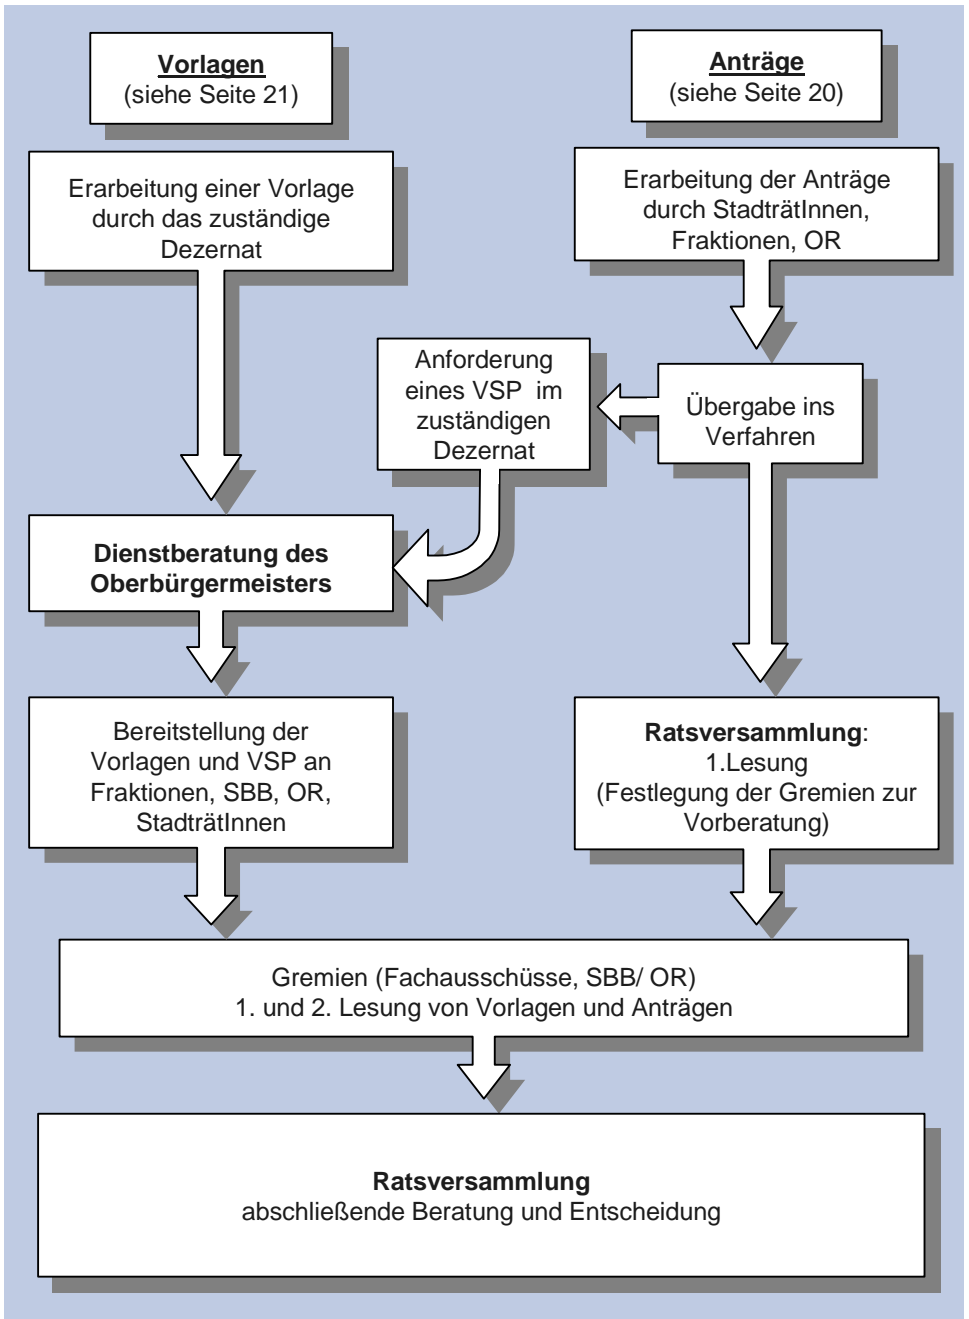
Vorlagen
(siehe Seite 21)

Anträge
(siehe Seite 20)

Erarbeitung einer Vorlage durch das zuständige Dezernat

Erarbeitung der Anträge durch StadträtInnen, Fraktionen, OR

Anforderung eines VSP im zuständigen Dezernat

Übergabe ins Verfahren

Dienstberatung des Oberbürgermeisters

Bereitstellung der Vorlagen und VSP an Fraktionen, SBB, OR, StadträtInnen

Ratsversammlung:
1.Lesung
(Festlegung der Gremien zur Vorberatung)

Gremien (Fachausschüsse, SBB/ OR)
1. und 2. Lesung von Vorlagen und Anträgen

Ratsversammlung
abschließende Beratung und Entscheidung